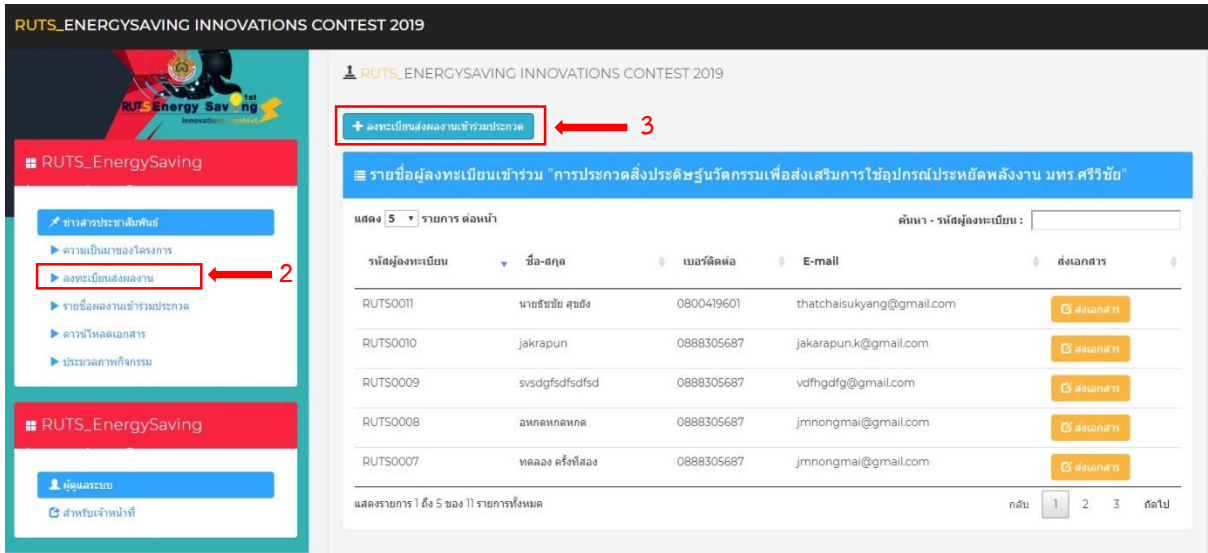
RUTS_ENERGYSAVING INNOVATIONS CONTEST 2019

RUTS Energy Saving 1st innovations contest

RUTS_EnergySaving

ข่าวสารประชาสัมพันธ์
ความเป็นมาของโครงการ
ลงทะเบียนส่งผลงาน
รายชื่อผลงานเข้าร่วมประกวด
ดาวน์โหลดเอกสาร
ประมวลภาพกิจกรรม

RUTS_EnergySaving

ผู้ดูแลระบบ
สำหรับเจ้าหน้าที่

2

RUTS_ENERGYSAVING INNOVATIONS CONTEST 2019

+ ลงทะเบียนส่งผลงานเข้าร่วมประกวด

3

รายชื่อผู้ลงทะเบียนเข้าร่วม "การประกวดสิ่งประดิษฐ์นวัตกรรมเพื่อส่งเสริมการใช้อุปกรณ์ประหยัดพลังงาน มทร.ศรีวิชัย"

แสดง 5 รายการ ต่อหน้า

ค้นหา - รหัสผู้ลงทะเบียน :

| รหัสผู้ลงทะเบียน | ชื่อ-สกุล | เบอร์ติดต่อ | E-mail | ส่งเอกสาร |
|---|---|---|---|---|
| RUTS0011 | นายธัชชัย สุขยัง | 0800419601 | thatchaisukyang@gmail.com | ส่งเอกสาร |
| RUTS0010 | jakrapun | 0888305687 | jakarapun.k@gmail.com | ส่งเอกสาร |
| RUTS0009 | svsdgfsdfsdfsd | 0888305687 | vdfhgdfg@gmail.com | ส่งเอกสาร |
| RUTS0008 | อหกดหกดหกด | 0888305687 | jmnongmai@gmail.com | ส่งเอกสาร |
| RUTS0007 | ทดลอง ครั้งที่สอง | 0888305687 | jmnongmai@gmail.com | ส่งเอกสาร |

แสดงรายการ 1 ถึง 5 ของ 11 รายการทั้งหมด

กลับ 1 2 3 ถัดไป